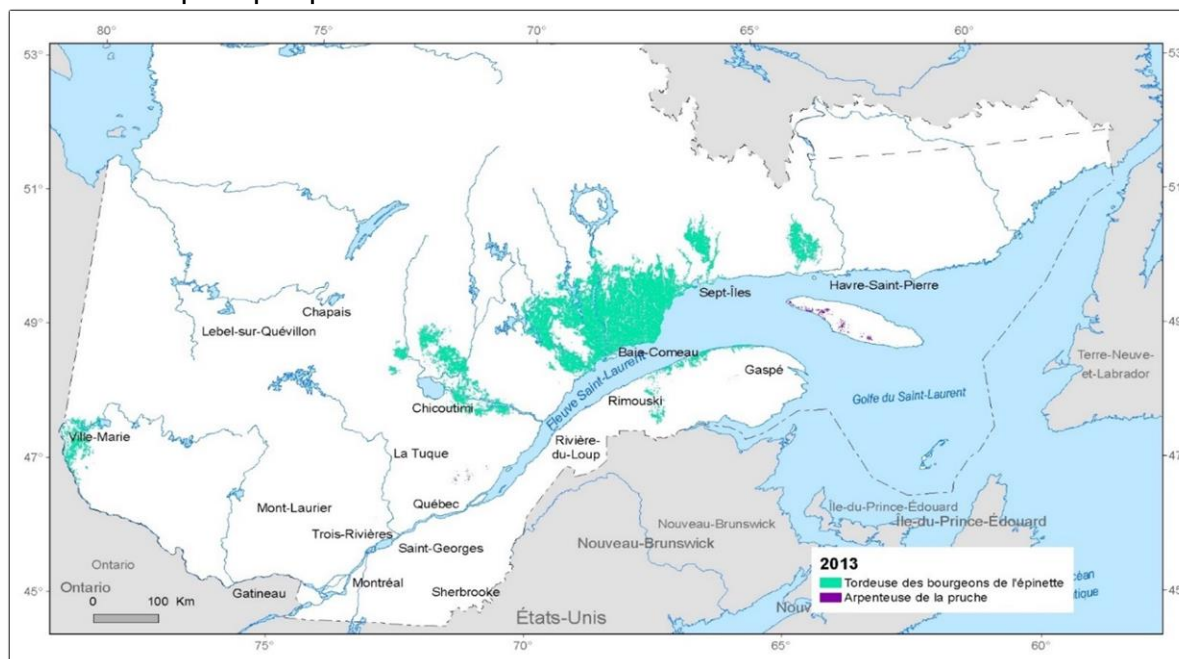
80°
75°
70°
65°
60°
53°
53°
51°
51
49°
49
47°
47
45°
45
Chapais
Lebel-sur-Quévillon
Sept-Îles
Havre-Saint-Pierre
Baie-Comeau
Fleuve Saint-Laurent
Gaspé
Terre-Neuve-et-Labrador
Chicoutimi
Rimouski
Golfe du Saint-Laurent
Ville-Marie
La Tuque
Rivière-du-Loup
Mont-Laurier
Québec
Trois-Rivières
Saint-Georges
Nouveau-Brunswick
Nouveau-Brunswick
Île-du-Prince-Édouard
Île-du-Prince-Édouard
Ontario
Ontario
0 100 Km
Gatineau
Montréal
Sherbrooke
États-Unis
Nouv
2013
Tordeuse des bourgeons de l'épinette
Arpenteuse de la pruche
céan
tique
75°
70°
65°
60°